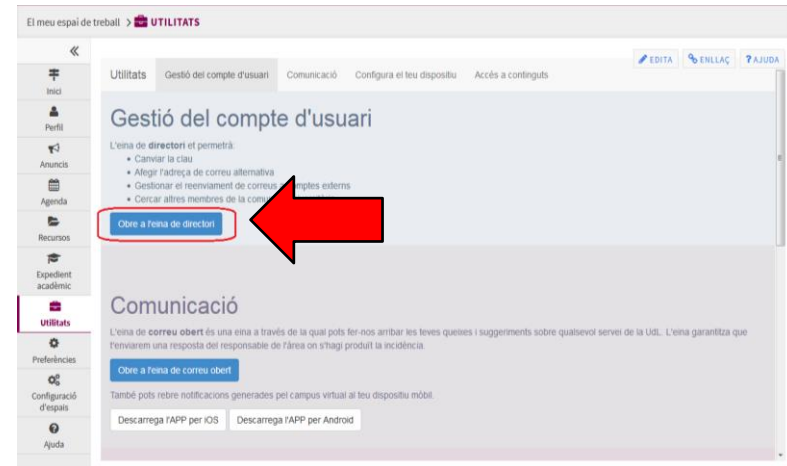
El meu espai de treball > UTILITATS

«

Inici
Perfil
Anuncis
Agenda
Recursos
Expedient acadèmic
Utilitats
Preferències
Configuració d'espais
Ajuda

EDITA ENLLAÇ ? AJUDA

Utilitats Gestió del compte d'usuari Comunicació Configura el teu dispositiu Accés a continguts

Gestió del compte d'usuari

L'eina de **directori** et permetrà:
• Canviar la clau
• Afegir l'adreça de correu alternativa
• Gestionar el reenviament de correus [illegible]mptes externs
• Cercar altres membres de la comu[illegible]

Obre a l'eina de directori

Comunicació

L'eina de **correu obert** és una eina a través de la qual pots fer-nos arribar les teves queixes i suggeriments sobre qualsevol servei de la UdL. L'eina garantitza que t'enviarem una resposta del responsable de l'àrea on s'hagi produït la incidència.

Obre a l'eina de correu obert

També pots rebre notificacions generades pel campus virtual al teu dispositiu mòbil.

Descarrega l'APP per iOS Descarrega l'APP per Android